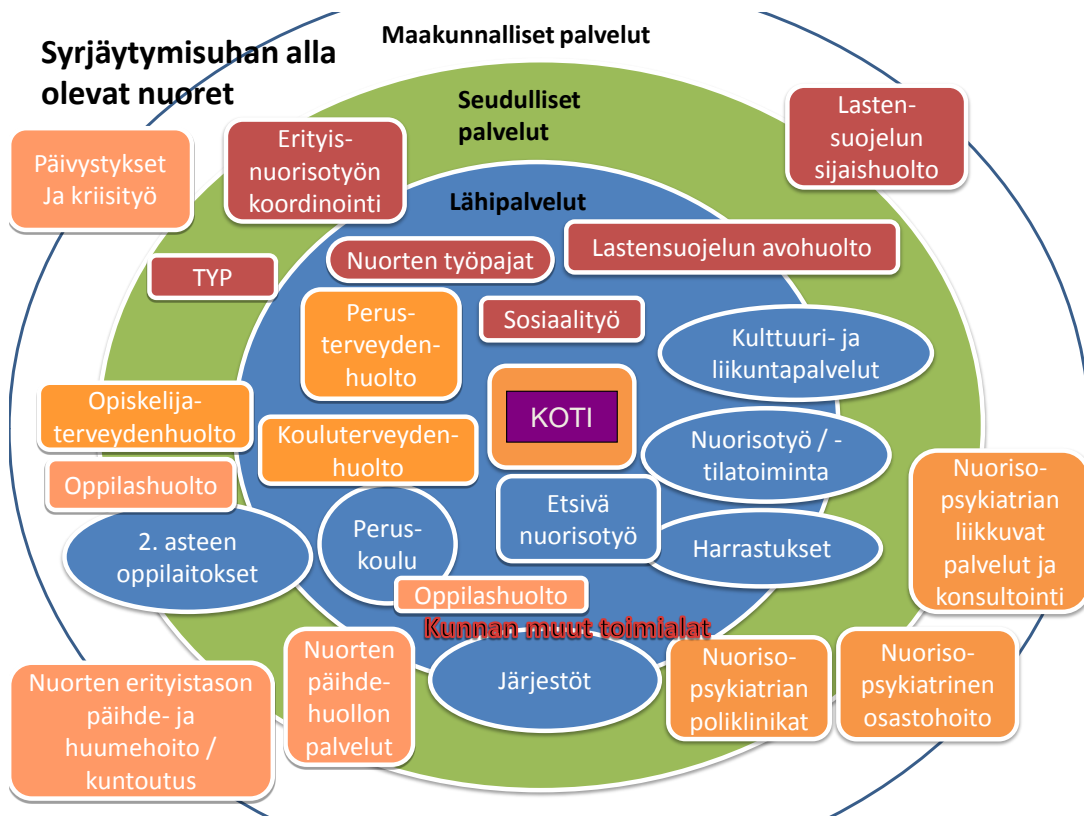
Syrjäytymisuhan alla olevat nuoret

Maakunnalliset palvelut

Seudulliset palvelut

Lähipalvelut

Päivystykset Ja kriisityö

Erityisnuorisotyön koordinointi

Lastensuojelun sijaishuolto

TYP

Nuorten työpajat

Lastensuojelun avohuolto

Perusterveydenhuolto

Sosiaalityö

Kulttuuri- ja liikuntapalvelut

Opiskelijaterveydenhuolto

KOTI

Kouluterveydenhuolto

Nuorisotyö / -tilatoiminta

Oppilashuolto

Etsivä nuorisotyö

Nuorisopsykiatrian liikkuvat palvelut ja konsultointi

2. asteen oppilaitokset

Peruskoulu

Harrastukset

Oppilashuolto

Kunnan muut toimialat

Nuorten päihdehuollon palvelut

Järjestöt

Nuorisopsykiatrian poliklinikat

Nuorisopsykiatrinen osastohoito

Nuorten erityistason päihde- ja huumehoito / kuntoutus